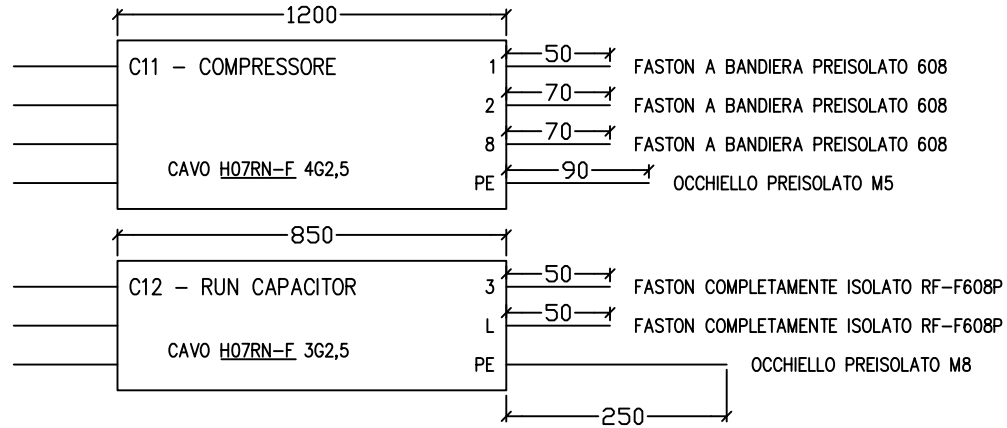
1200

C11 – COMPRESSORE

CAVO H07RN-F 4G2,5

1
50
FASTON A BANDIERA PREISOLATO 608

2
70
FASTON A BANDIERA PREISOLATO 608

8
70
FASTON A BANDIERA PREISOLATO 608

PE
90
OCCHIELLO PREISOLATO M5

850

C12 – RUN CAPACITOR

CAVO H07RN-F 3G2,5

3
50
FASTON COMPLETAMENTE ISOLATO RF-F608P

L
50
FASTON COMPLETAMENTE ISOLATO RF-F608P

PE
OCCHIELLO PREISOLATO M8

250